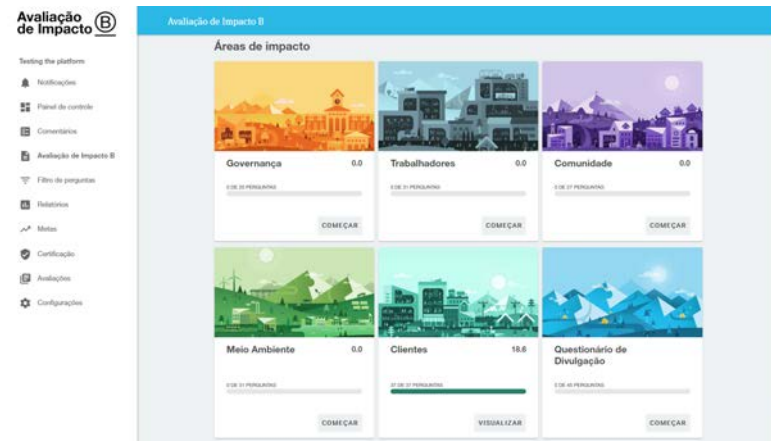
Avaliação de Impacto B

Testing the platform

Notificações

Painel de controle

Comentários

Avaliação de Impacto B

Filtro de perguntas

Relatórios

Metas

Certificação

Avaliações

Configurações

Avaliação de Impacto B

Áreas de impacto

Governança 0.0

0 DE 20 PERGUNTAS

COMEÇAR

Trabalhadores 0.0

0 DE 31 PERGUNTAS

COMEÇAR

Comunidade 0.0

0 DE 27 PERGUNTAS

COMEÇAR

Meio Ambiente 0.0

0 DE 31 PERGUNTAS

COMEÇAR

Clientes 18.6

37 DE 37 PERGUNTAS

VISUALIZAR

Questionário de Divulgação

0 DE 40 PERGUNTAS

COMEÇAR